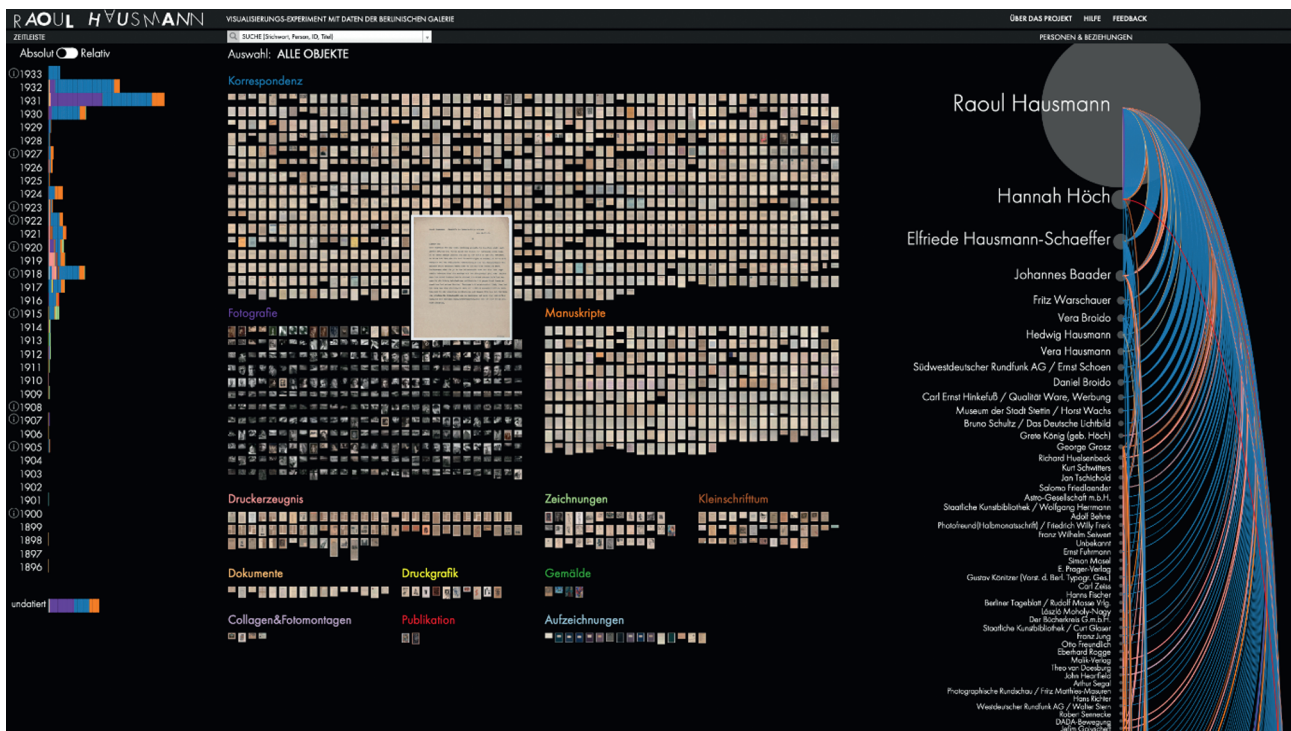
RAOUL HAUSMANN
VISUALISIERUNGS-EXPERIMENT MIT DATEN DER BERLINISCHEN GALERIE
ÜBER DAS PROJEKT HILFE FEEDBACK
ZEITLEISTE
SUCHE [Stichwort, Person, ID, Titel]
PERSONEN & BEZIEHUNGEN
Absolut Relativ
Auswahl: ALLE OBJEKTE

1933
1932
1931
1930
1929
1928
1927
1926
1925
1924
1923
1922
1921
1920
1919
1918
1917
1916
1915
1914
1913
1912
1911
1910
1909
1908
1907
1906
1905
1904
1903
1902
1901
1900
1899
1898
1897
1896
undatiert

Korrespondenz
Fotografie
Manuskripte
Druckerzeugnis
Zeichnungen
Kleinschrifttum
Dokumente
Druckgrafik
Gemälde
Collagen&Fotomontagen
Publikation
Aufzeichnungen

Raoul Hausmann
Hannah Höch
Elfriede Hausmann-Schaeffer
Johannes Baader
Fritz Warschauer
Vera Broido
Hedwig Hausmann
Vera Hausmann
Südwestdeutscher Rundfunk AG / Ernst Schoen
Daniel Broido
Carl Ernst Hinkefuß / Qualität Ware, Werbung
Museum der Stadt Stettin / Horst Wachs
Bruno Schulz / Das Deutsche Lichtbild
Grete König (geb. Höch)
George Grosz
Richard Huelsenbeck
Kurt Schwitters
Jan Tschichold
Saloma Friedlaender
Astro-Gesellschaft m.b.H.
Staatliche Kunstbibliothek / Wolfgang Herrmann
Adolf Behne
Photofreund(Halbmonatsschrift) / Friedrich Willy Frerk
Franz Wilhelm Seiwert
Unbekannt
Ernst Fuhrmann
Simon Mosel
E. Prager-Verlag
Gustav Könitzer (Vorst. d. Berl. Typogr. Ges.)
Carl Zeiss
Hanns Fischer
Berliner Tageblatt / Rudolf Mosse Vrlg.
László Moholy-Nagy
Der Bücherkreis G.m.b.H.
Staatliche Kunstbibliothek / Curt Glaser
Franz Jung
Otto Freundlich
Eberhard Rogge
Malik-Verlag
Theo van Doesburg
John Heartfield
Arthur Segal
Photographische Rundschau / Fritz Matthies-Masuren
Hans Richter
Westdeutscher Rundfunk AG / Walter Stern
Robert Sennecke
DADA-Bewegung
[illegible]